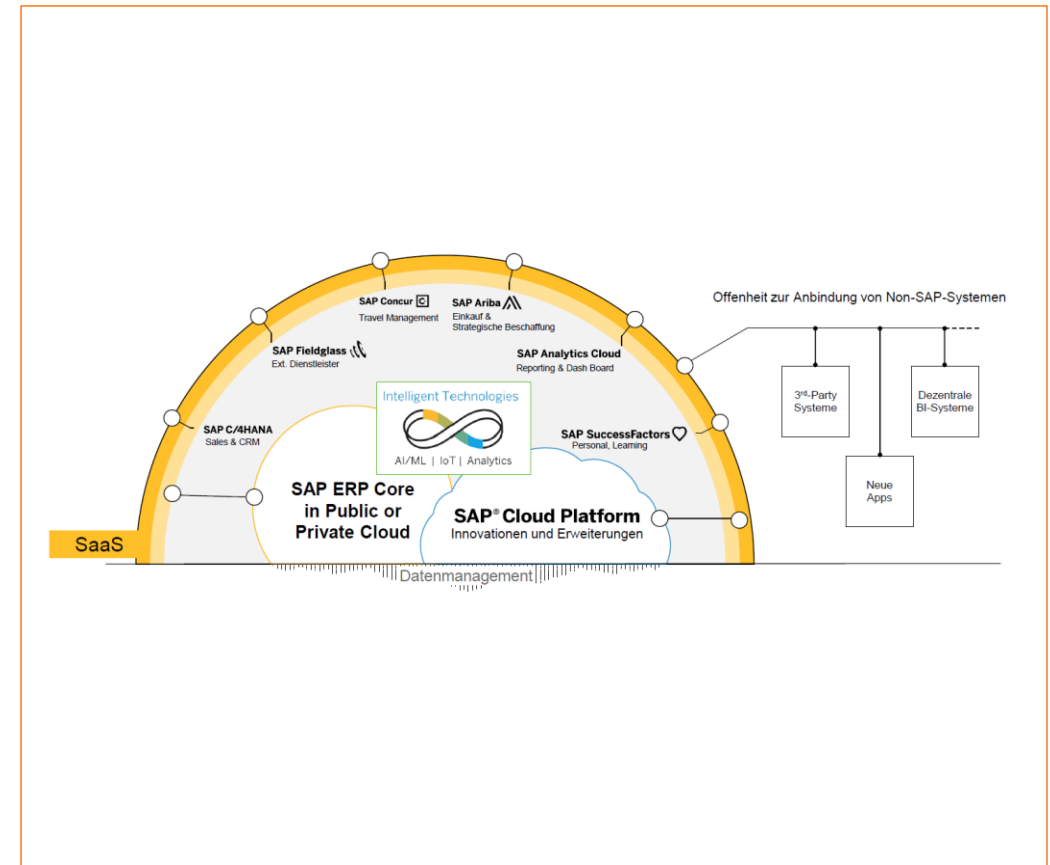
Offenheit zur Anbindung von Non-SAP-Systemen

SAP Concur
Travel Management

SAP Ariba
Einkauf & Strategische Beschaffung

SAP Fieldglass
Ext. Dienstleister

SAP Analytics Cloud
Reporting & Dash Board

SAP C/4HANA
Sales & CRM

Intelligent Technologies
AI/ML | IoT | Analytics

SAP SuccessFactors
Personal, Learning

SAP ERP Core in Public or Private Cloud

SAP® Cloud Platform
Innovationen und Erweiterungen

SaaS

Datenmanagement

3$^{rd}$-Party Systeme

Dezentrale BI-Systeme

Neue Apps